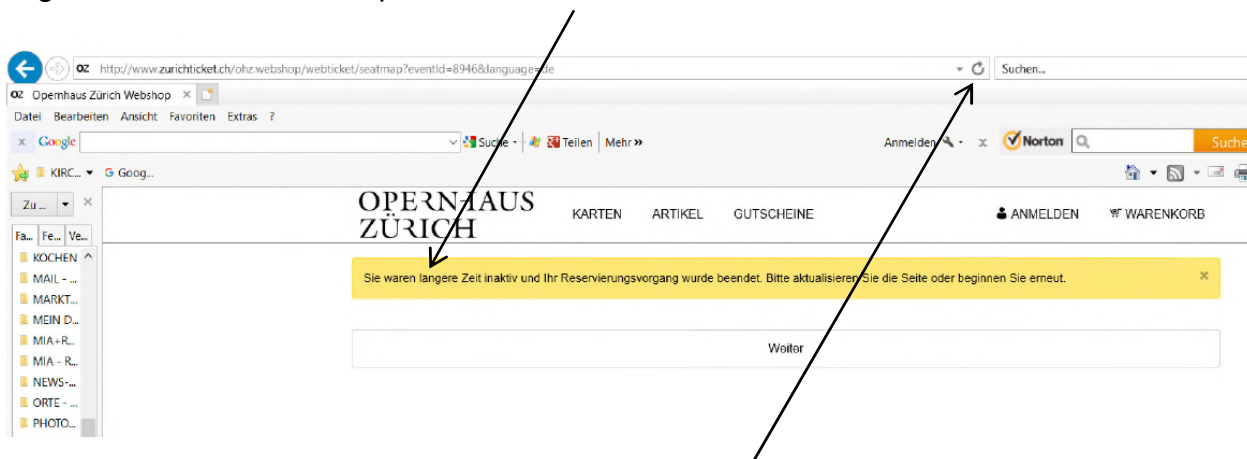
http://www.zurichticket.ch/ohz.webshop/webticket/seatmap?eventId=8946&language=de

Suchen...

Opernhaus Zürich Webshop ×

Datei Bearbeiten Ansicht Favoriten Extras ?

× Google Suche Teilen Mehr »

Anmelden × Norton Suche

KIRC... G Goog...

Zu ... ×

Fa... Fe... Ve...

KOCHEN

MAIL - ...

MARKT...

MEIN D...

MIA+R...

MIA - R...

NEWS-...

ORTE - ...

PHOTO...

OPERNHAUS ZÜRICH

KARTEN ARTIKEL GUTSCHEINE

ANMELDEN WARENKORB

Sie waren längere Zeit inaktiv und Ihr Reservierungsvorgang wurde beendet. Bitte aktualisieren Sie die Seite oder beginnen Sie erneut. ×

Weiter